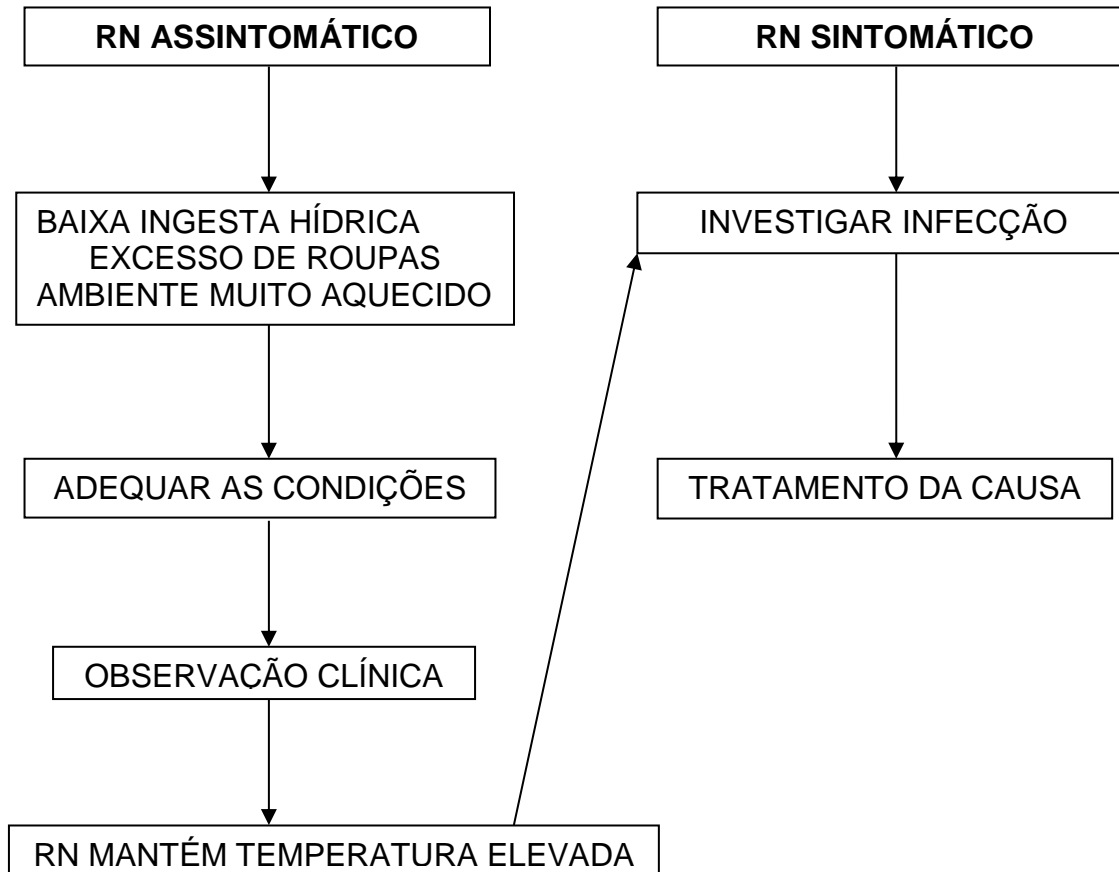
RN ASSINTOMÁTICO

BAIXA INGESTA HÍDRICA
EXCESSO DE ROUPAS
AMBIENTE MUITO AQUECIDO

ADEQUAR AS CONDIÇÕES

OBSERVAÇÃO CLÍNICA

RN MANTÉM TEMPERATURA ELEVADA

RN SINTOMÁTICO

INVESTIGAR INFECÇÃO

TRATAMENTO DA CAUSA